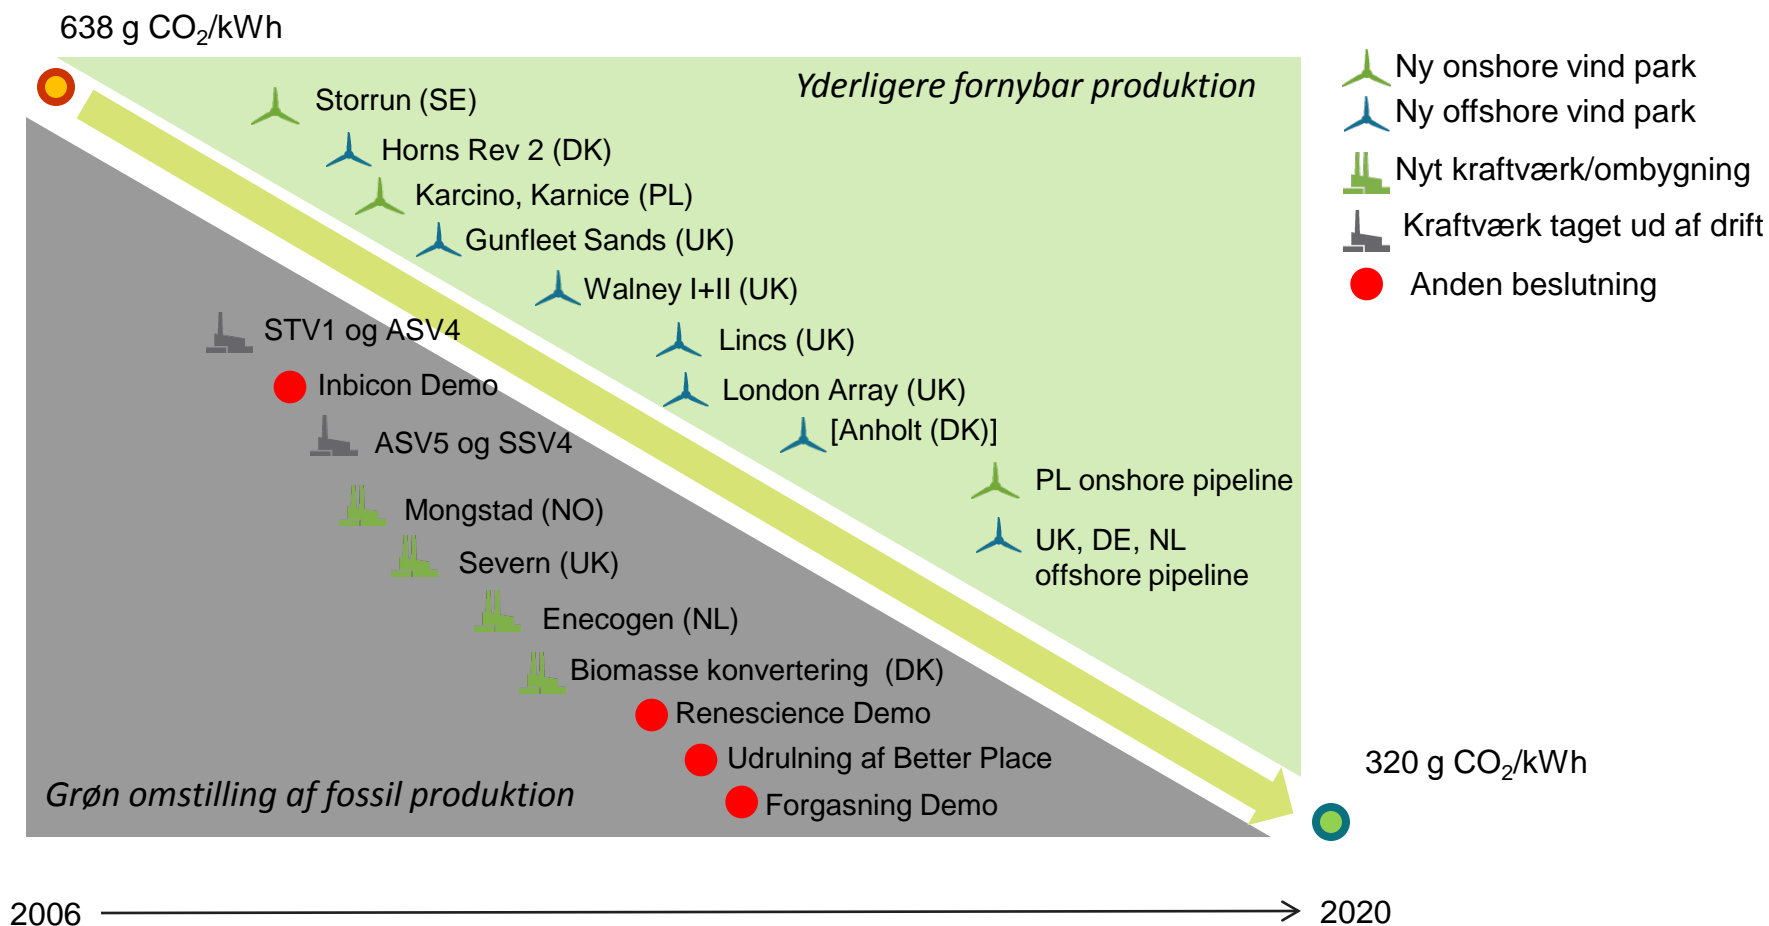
638 g $CO_2$/kWh

Yderligere fornybar produktion

Storrun (SE)

Horns Rev 2 (DK)

Karcino, Karnice (PL)

Gunfleet Sands (UK)

Walney I+II (UK)

Lincs (UK)

London Array (UK)

[Anholt (DK)]

PL onshore pipeline

UK, DE, NL offshore pipeline

STV1 og ASV4

Inbicon Demo

ASV5 og SSV4

Mongstad (NO)

Severn (UK)

Enecogen (NL)

Biomasse konvertering (DK)

Renescience Demo

Udrulning af Better Place

Forgasning Demo

Grøn omstilling af fossil produktion

Ny onshore vind park

Ny offshore vind park

Nyt kraftværk/ombygning

Kraftværk taget ud af drift

Anden beslutning

320 g $CO_2$/kWh

2006

2020